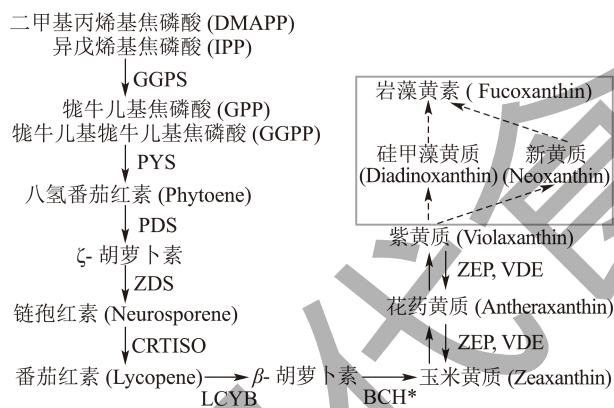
二甲基丙烯基焦磷酸 (DMAPP)
异戊烯基焦磷酸 (IPP)

GGPS

牻牛儿基焦磷酸 (GPP)
牻牛儿基牻牛儿基焦磷酸 (GGPP)

PYS

八氢番茄红素 (Phytoene)

PDS

ζ- 胡萝卜素

ZDS

链孢红素 (Neurosporene)

CRTISO

番茄红素 (Lycopene)

LCYB

β- 胡萝卜素

BCH*

玉米黄质 (Zeaxanthin)

ZEP, VDE

花药黄质 (Antheraxanthin)

ZEP, VDE

紫黄质 (Violaxanthin)

岩藻黄素 ( Fucoxanthin)

硅甲藻黄质 (Diadinoxanthin)

新黄质 (Neoxanthin)